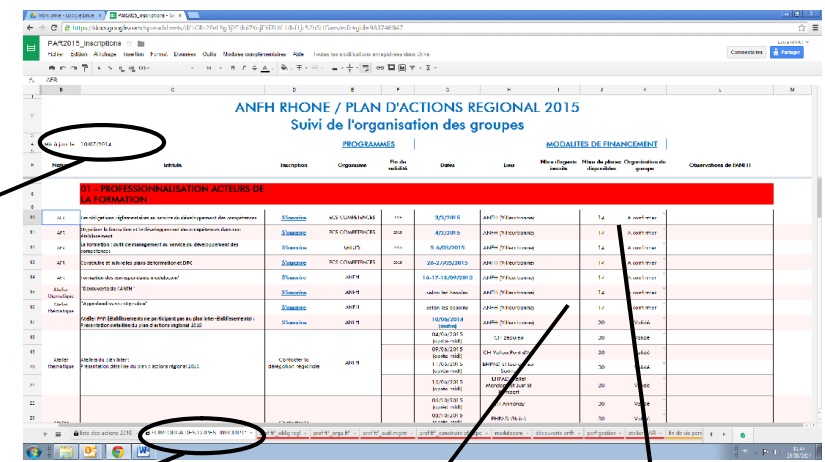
PAR2015_inscriptions

Fichier Édition Affichage Insertion Format Données Outils Modules complémentaires Aide

Commentaires Partager

AFR

ANFH RHONE / PLAN D'ACTIONS REGIONAL 2015
Suivi de l'organisation des groupes

PROGRAMMES MODALITES DE FINANCEMENT

Mis à jour le : 10/07/2014

Intitulé | Inscription | Organisme | Fin de validité | Dates | Lieu | Nbre d'agents inscrits | Nbre de places disponibles | Organisation du groupe | Observations de l'ANFH

01 - PROFESSIONNALISATION ACTEURS DE LA FORMATION

| AFR | Le nouveau dispositif réglementaire au service du développement des compétences | S'inscrire | ECS COMPETENCES | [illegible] | 3/3/2015 | ANFH (Villeurbanne) | | 14 | A confirmer |
|---|---|---|---|---|---|---|---|---|---|
| AFR | Organiser la formation et le développement des compétences dans son établissement | S'inscrire | ECS COMPETENCES | 2015 | 4/3/2015 | ANFH (Villeurbanne) | | 14 | A confirmer |
| AFR | La formation : outil de management au service du développement des compétences | S'inscrire | GRIEPS | 2015 | 5-6/05/2015 | ANFH (Villeurbanne) | | 14 | A confirmer |
| AFR | Construire et suivre les plans de formation et DPC | S'inscrire | ECS COMPETENCES | 2015 | 26-27/05/2015 | ANFH (Villeurbanne) | | 14 | A confirmer |
| AFR | Formation des correspondants formation | S'inscrire | ANFH | | 16-17-18/09/2015 | ANFH (Villeurbanne) | | 14 | A confirmer |
| Atelier thématique | "Découverte de l'ANFH" | S'inscrire | ANFH | | selon les besoins | selon les besoins | | 14 | A confirmer |
| Atelier thématique | "Logiciel des formations" | S'inscrire | ANFH | | selon les besoins | selon les besoins | | 14 | A confirmer |
| | Atelier PAR (Etablissements ne participant pas au plan inter-établissements) : Présentation détaillée du plan d'actions régional 2015 | S'inscrire | ANFH | | 10/06/2014 (matin) | ANFH (Villeurbanne) | | 30 | Validé |
| Atelier thématique | Ateliers de janvier : Présentation détaillée du plan d'actions régional 2015 | Contacter la délégation régionale | ANFH | | 04/06/2015 (après midi) | CH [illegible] | | 30 | Validé |
| | | | | | 09/06/2015 (après midi) | CH Vallon Pont d'Arc | | 30 | Validé |
| | | | | | 11/06/2015 (après midi) | EHPAD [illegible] | | 30 | Validé |
| | | | | | 15/06/2015 (après midi) | EHPAD Hôtel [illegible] | | 30 | Validé |
| | | | | | 05/10/2015 | CH Annonay | | 30 | Validé |
| | | | | | 02/10/2015 | EHPAD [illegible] | | | |

Bilan des actions 2015 | PLAN D'ACTIONS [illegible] | pref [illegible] | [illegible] | modalisation | découverte anfh | port gestion | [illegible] | fin de vie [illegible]